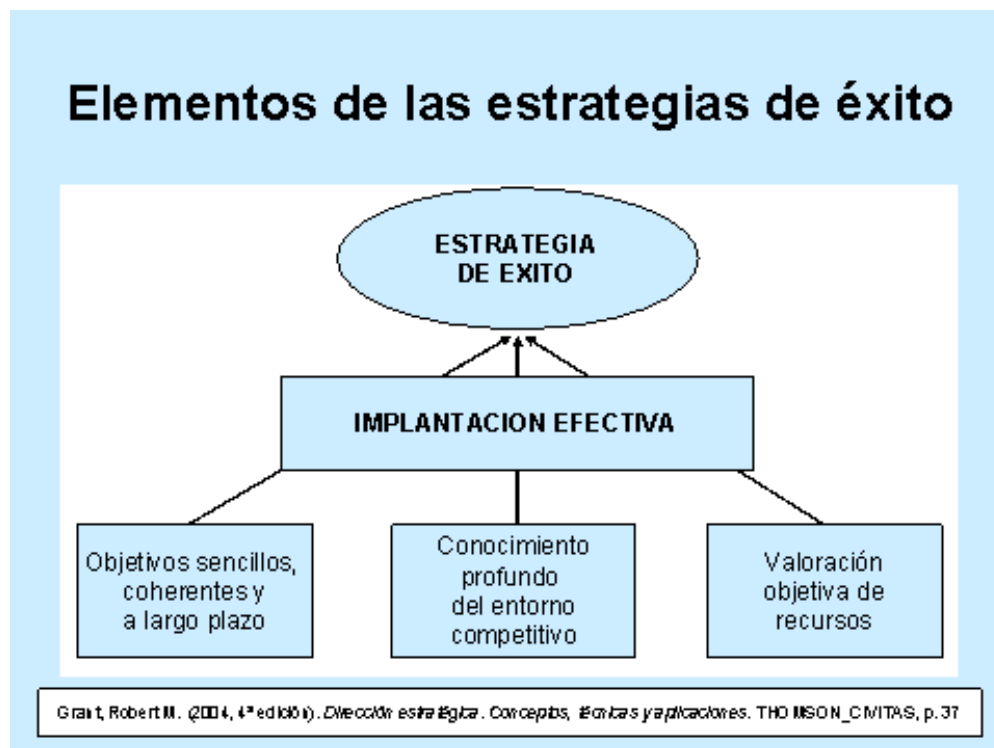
Elementos de las estrategias de éxito

ESTRATEGIA DE EXITO

IMPLANTACION EFECTIVA

Objetivos sencillos, coherentes y a largo plazo

Conocimiento profundo del entorno competitivo

Valoración objetiva de recursos

Grant, Robert M. (2004, 4ª edición). Dirección estratégica. Conceptos, técnicas y aplicaciones. THOMSON_CIVITAS, p. 37